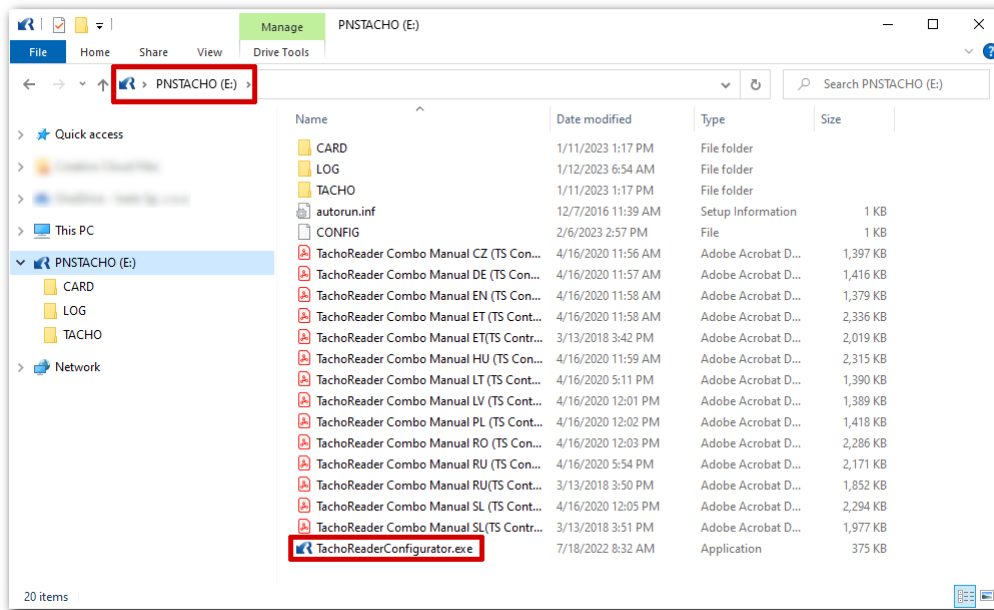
Manage PNSTACHO (E:)

File Home Share View Drive Tools

PNSTACHO (E:)

Search PNSTACHO (E:)

Quick access
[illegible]
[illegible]
This PC
PNSTACHO (E:)
CARD
LOG
TACHO
Network

| Name | Date modified | Type | Size |
|---|---|---|---|
| CARD | 1/11/2023 1:17 PM | File folder | |
| LOG | 1/12/2023 6:54 AM | File folder | |
| TACHO | 1/11/2023 1:17 PM | File folder | |
| autorun.inf | 12/7/2016 11:39 AM | Setup Information | 1 KB |
| CONFIG | 2/6/2023 2:57 PM | File | 1 KB |
| TachoReader Combo Manual CZ (TS Con... | 4/16/2020 11:56 AM | Adobe Acrobat D... | 1,397 KB |
| TachoReader Combo Manual DE (TS Con... | 4/16/2020 11:57 AM | Adobe Acrobat D... | 1,416 KB |
| TachoReader Combo Manual EN (TS Con... | 4/16/2020 11:58 AM | Adobe Acrobat D... | 1,379 KB |
| TachoReader Combo Manual ET (TS Con... | 4/16/2020 11:58 AM | Adobe Acrobat D... | 2,336 KB |
| TachoReader Combo Manual ET(TS Contr... | 3/13/2018 3:42 PM | Adobe Acrobat D... | 2,019 KB |
| TachoReader Combo Manual HU (TS Con... | 4/16/2020 11:59 AM | Adobe Acrobat D... | 2,315 KB |
| TachoReader Combo Manual LT (TS Cont... | 4/16/2020 5:11 PM | Adobe Acrobat D... | 1,390 KB |
| TachoReader Combo Manual LV (TS Cont... | 4/16/2020 12:01 PM | Adobe Acrobat D... | 1,389 KB |
| TachoReader Combo Manual PL (TS Cont... | 4/16/2020 12:02 PM | Adobe Acrobat D... | 1,418 KB |
| TachoReader Combo Manual RO (TS Con... | 4/16/2020 12:03 PM | Adobe Acrobat D... | 2,286 KB |
| TachoReader Combo Manual RU (TS Con... | 4/16/2020 5:54 PM | Adobe Acrobat D... | 2,171 KB |
| TachoReader Combo Manual RU(TS Cont... | 3/13/2018 3:50 PM | Adobe Acrobat D... | 1,852 KB |
| TachoReader Combo Manual SL (TS Cont... | 4/16/2020 12:05 PM | Adobe Acrobat D... | 2,294 KB |
| TachoReader Combo Manual SL(TS Contr... | 3/13/2018 3:51 PM | Adobe Acrobat D... | 1,977 KB |
| TachoReaderConfigurator.exe | 7/18/2022 8:32 AM | Application | 375 KB |

20 items